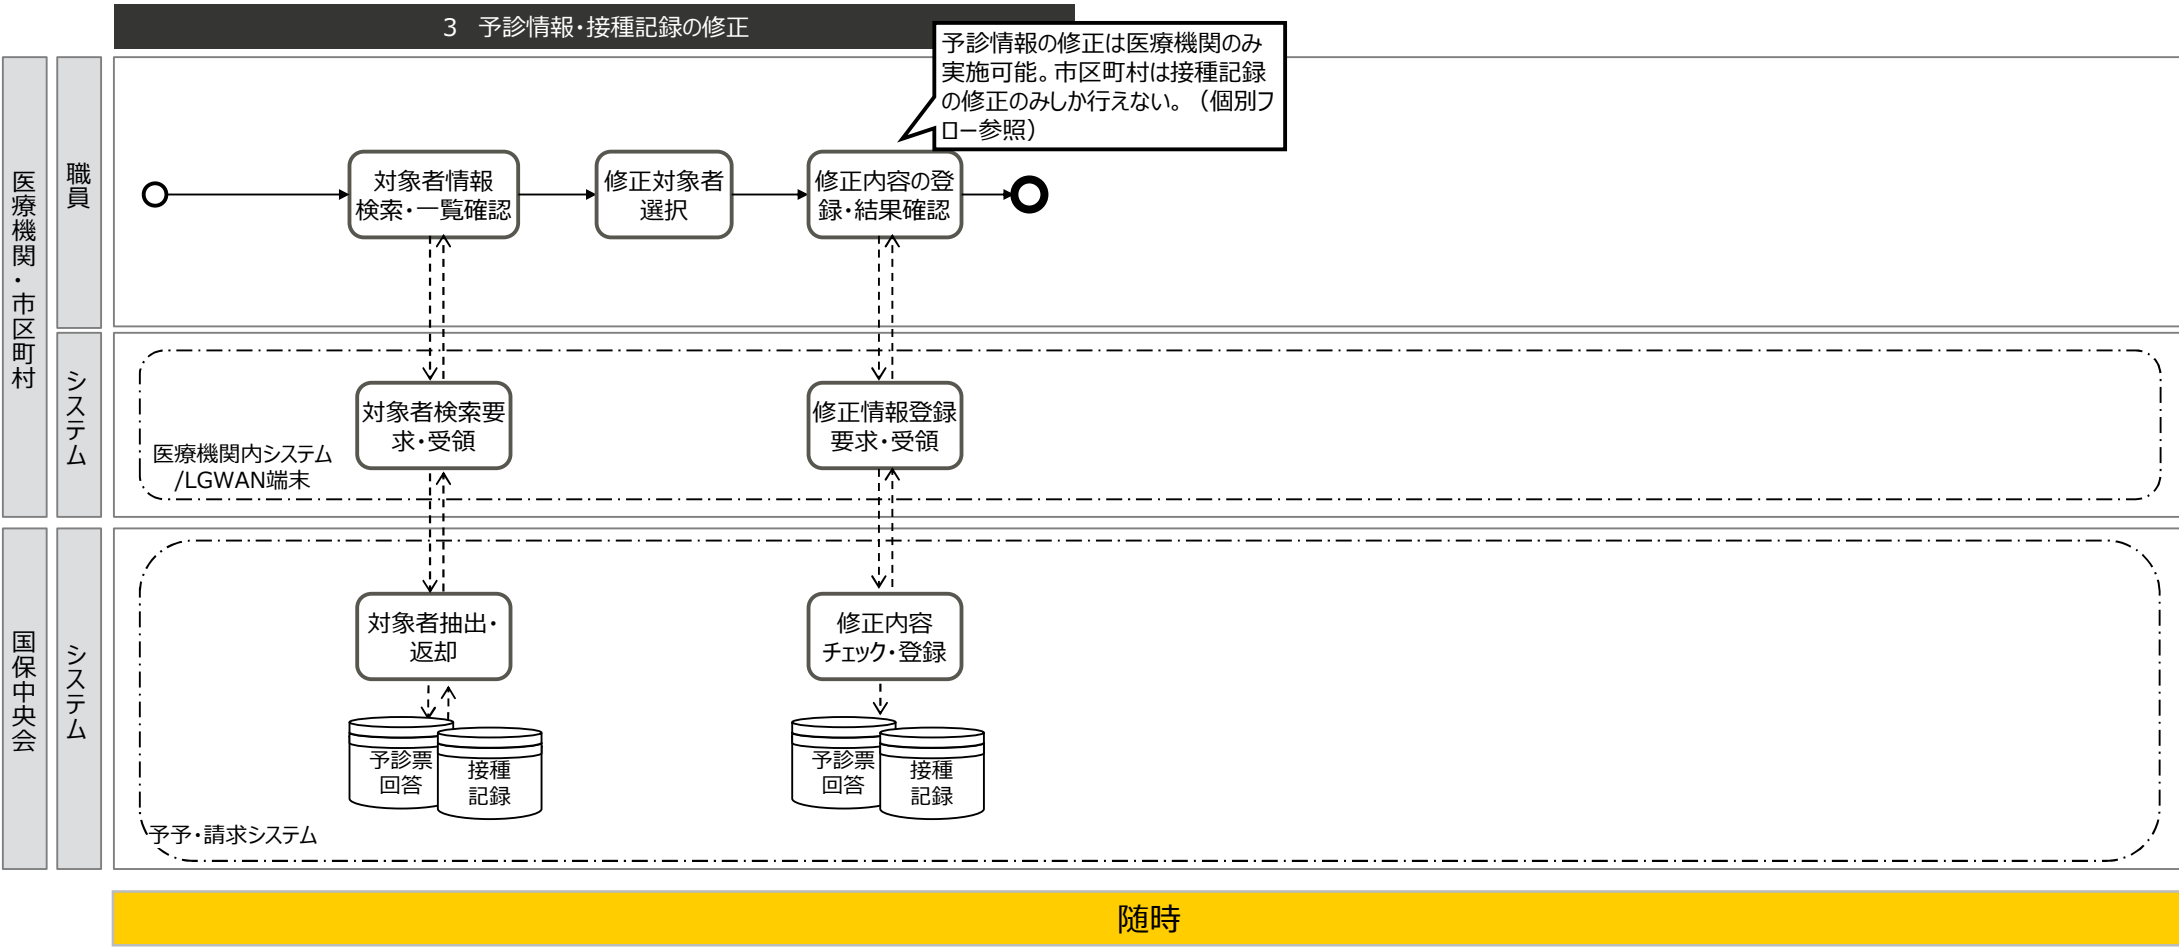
3　予診情報・接種記録の修正

予診情報の修正は医療機関のみ実施可能。市区町村は接種記録の修正のみしか行えない。（個別フロー参照）

医療機関・市区町村

職員

対象者情報検索・一覧確認

修正対象者選択

修正内容の登録・結果確認

システム

対象者検索要求・受領

修正情報登録要求・受領

医療機関内システム/LGWAN端末

国保中央会

システム

対象者抽出・返却

修正内容チェック・登録

予診票回答

接種記録

予診票回答

接種記録

予予・請求システム

随時